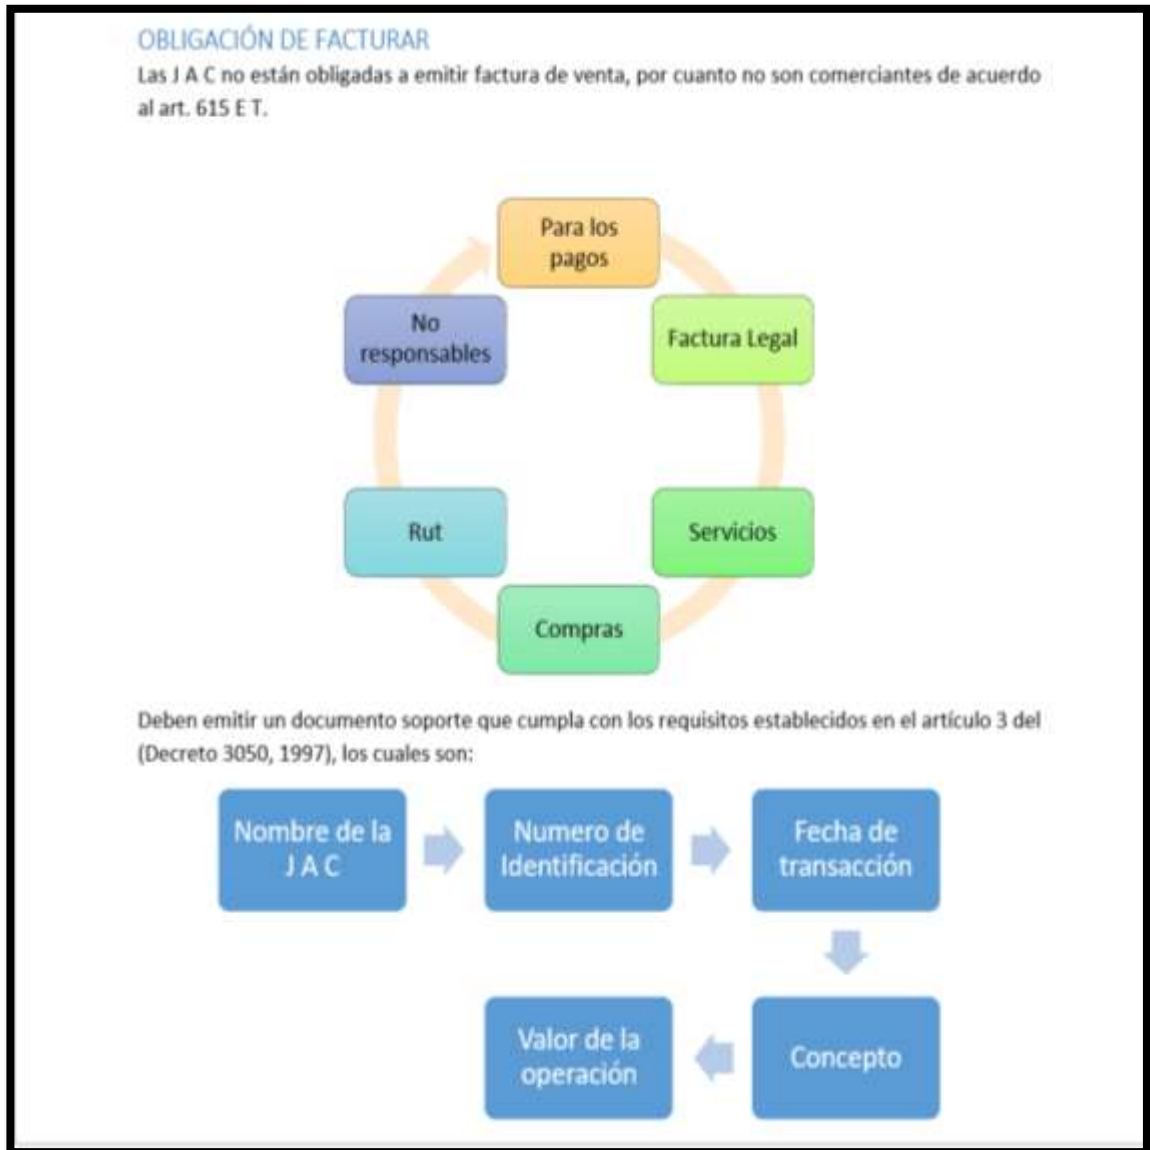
OBLIGACIÓN DE FACTURAR

Las J A C no están obligadas a emitir factura de venta, por cuanto no son comerciantes de acuerdo al art. 615 E T.

Para los pagos

Factura Legal

Servicios

Compras

Rut

No responsables

Deben emitir un documento soporte que cumpla con los requisitos establecidos en el artículo 3 del (Decreto 3050, 1997), los cuales son:

Nombre de la J A C

Numero de Identificación

Fecha de transacción

Concepto

Valor de la operación